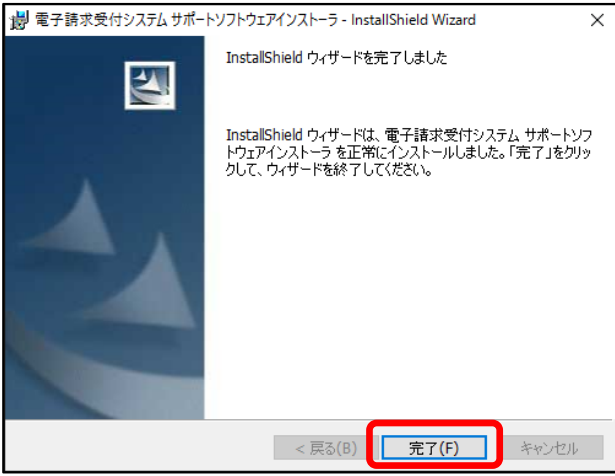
電子請求受付システム サポートソフトウェアインストーラ - InstallShield Wizard

InstallShield ウィザードを完了しました

InstallShield ウィザードは、電子請求受付システム サポートソフトウェアインストーラ を正常にインストールしました。「完了」をクリックして、ウィザードを終了してください。

< 戻る(B)

完了(F)

キャンセル